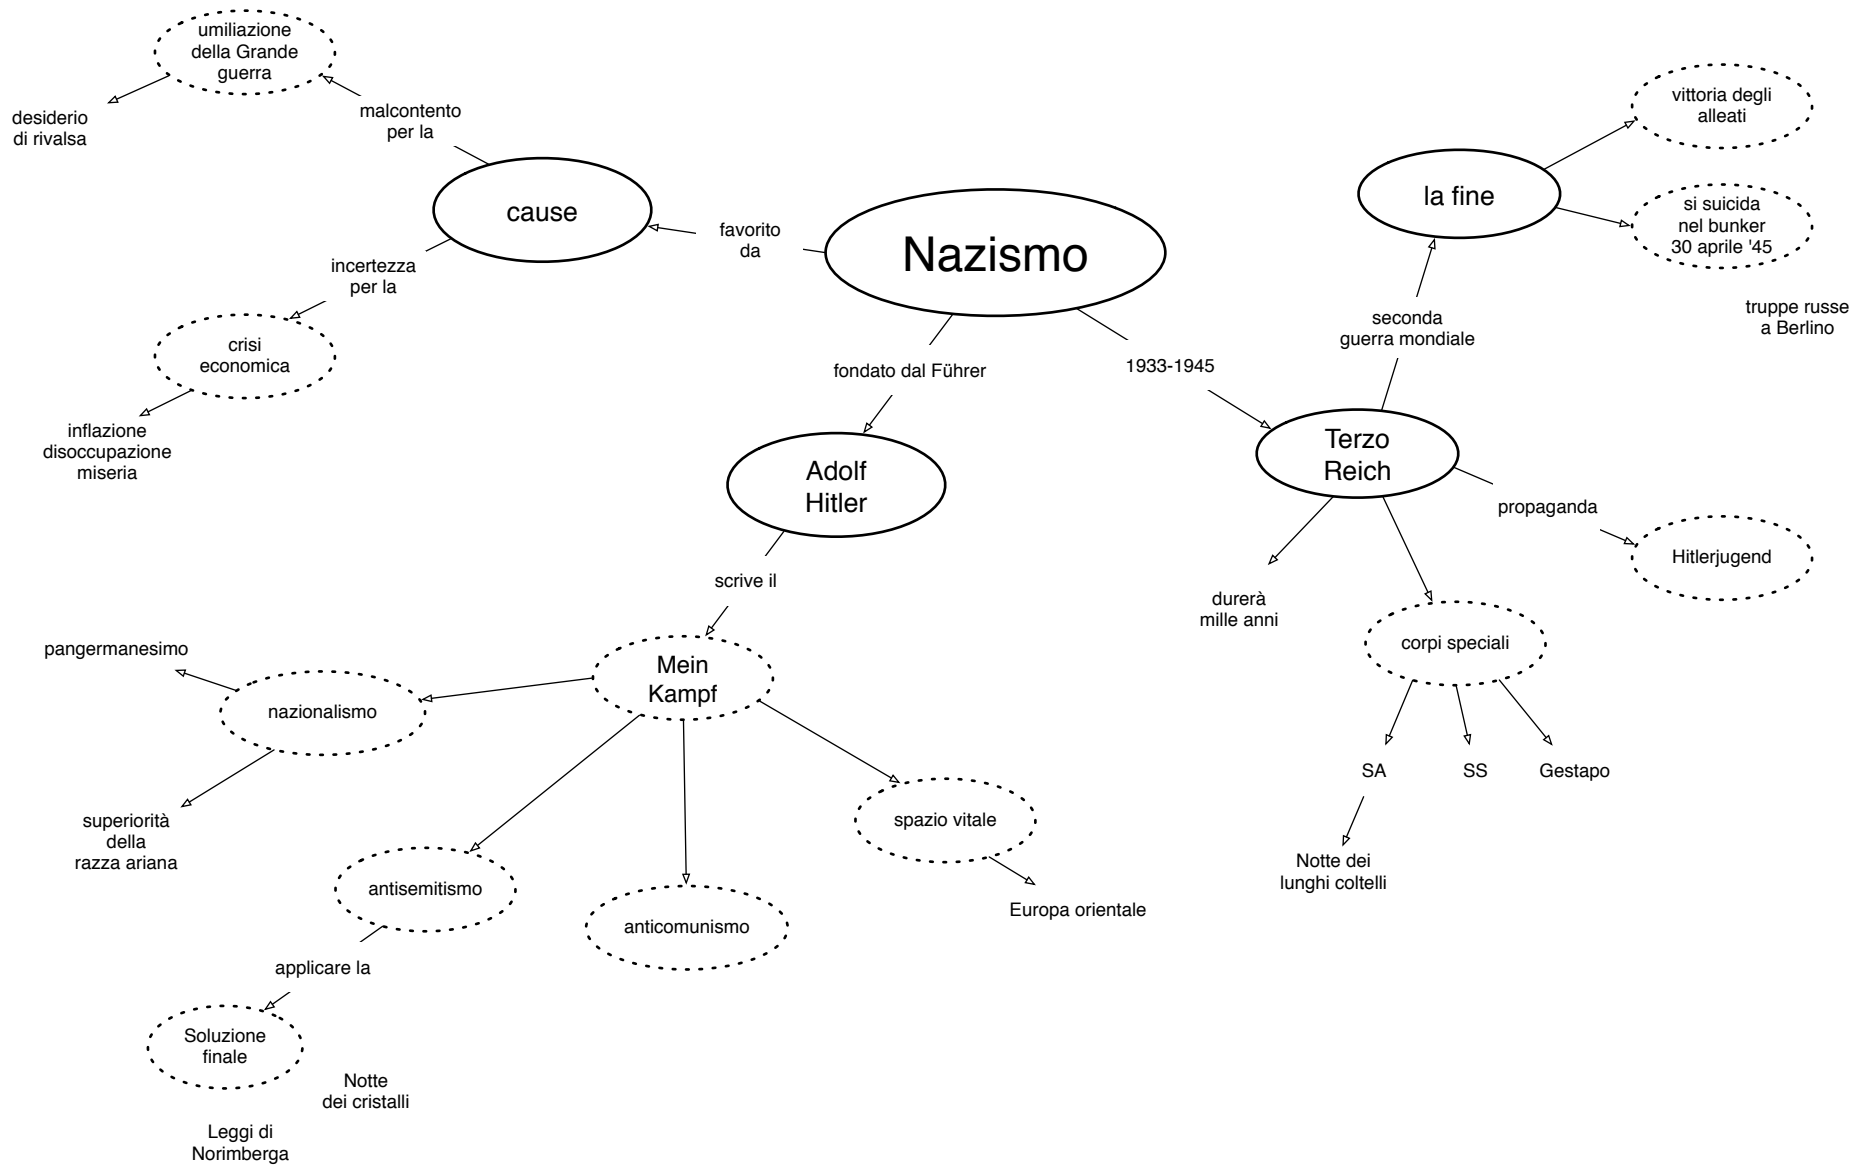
Nazismo

favorito da

cause

malcontento per la

umiliazione della Grande guerra

desiderio di rivalsa

incertezza per la

crisi economica

inflazione disoccupazione miseria

fondato dal Führer

Adolf Hitler

scrive il

Mein Kampf

nazionalismo

pangermanesimo

superiorità della razza ariana

antisemitismo

applicare la

Soluzione finale

Notte dei cristalli

Leggi di Norimberga

anticomunismo

spazio vitale

Europa orientale

1933-1945

Terzo Reich

durerà mille anni

corpi speciali

SA

SS

Gestapo

Notte dei lunghi coltelli

propaganda

Hitlerjugend

seconda guerra mondiale

la fine

vittoria degli alleati

si suicida nel bunker 30 aprile '45

truppe russe a Berlino